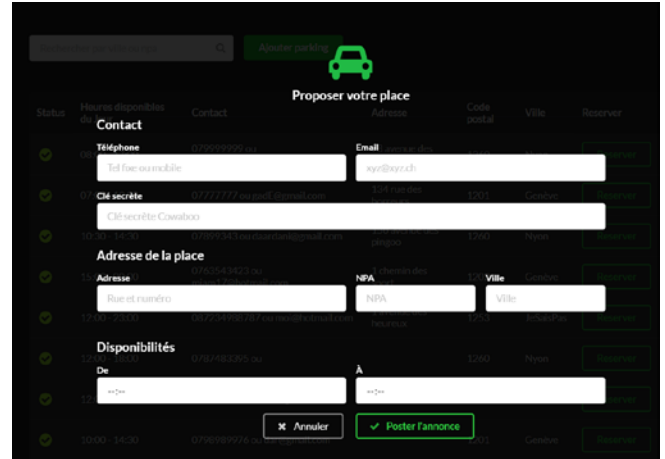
Proposer votre place

Contact

Téléphone
Tel fixe ou mobile

Email
xyz@xyz.ch

Clé secrète
Clé secrète Cowaboo

Adresse de la place

Adresse
Rue et numéro

NPA
NPA

Ville
Ville

Disponibilités

De
--:--

À
--:--

✖ Annuler
✔ Poster l'annonce